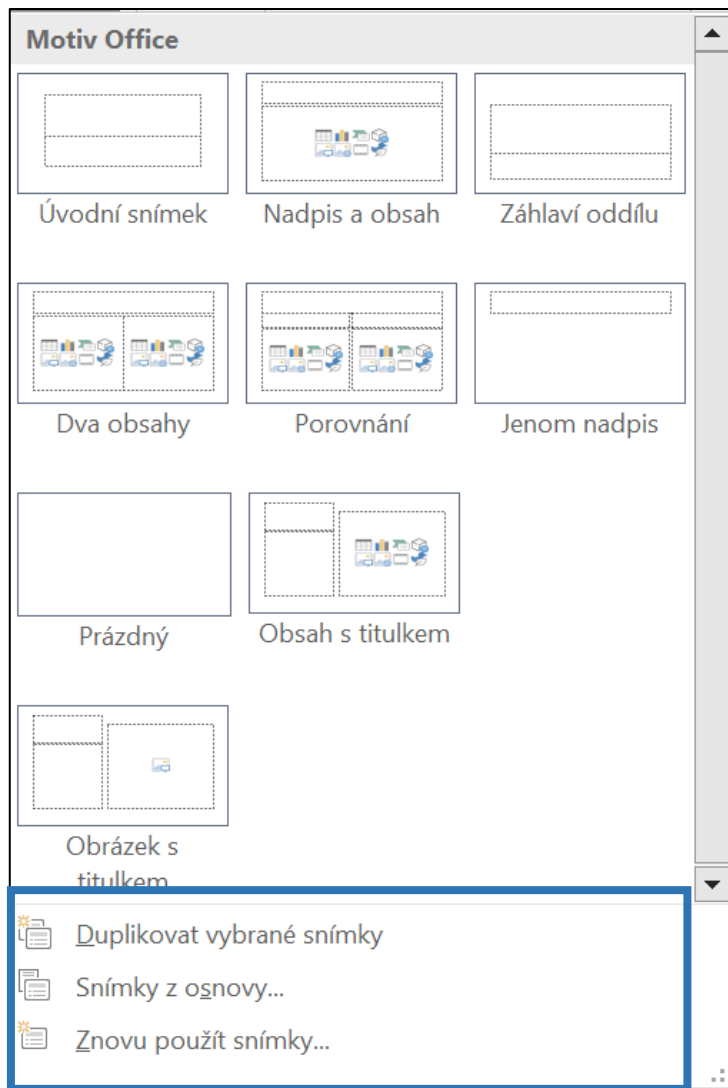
Motiv Office

Úvodní snímek

Nadpis a obsah

Záhlaví oddílu

Dva obsahy

Porovnání

Jenom nadpis

Prázdný

Obsah s titulkem

Obrázek s titulkem

Duplikovat vybrané snímky

Snímky z osnovy...

Znovu použít snímky...